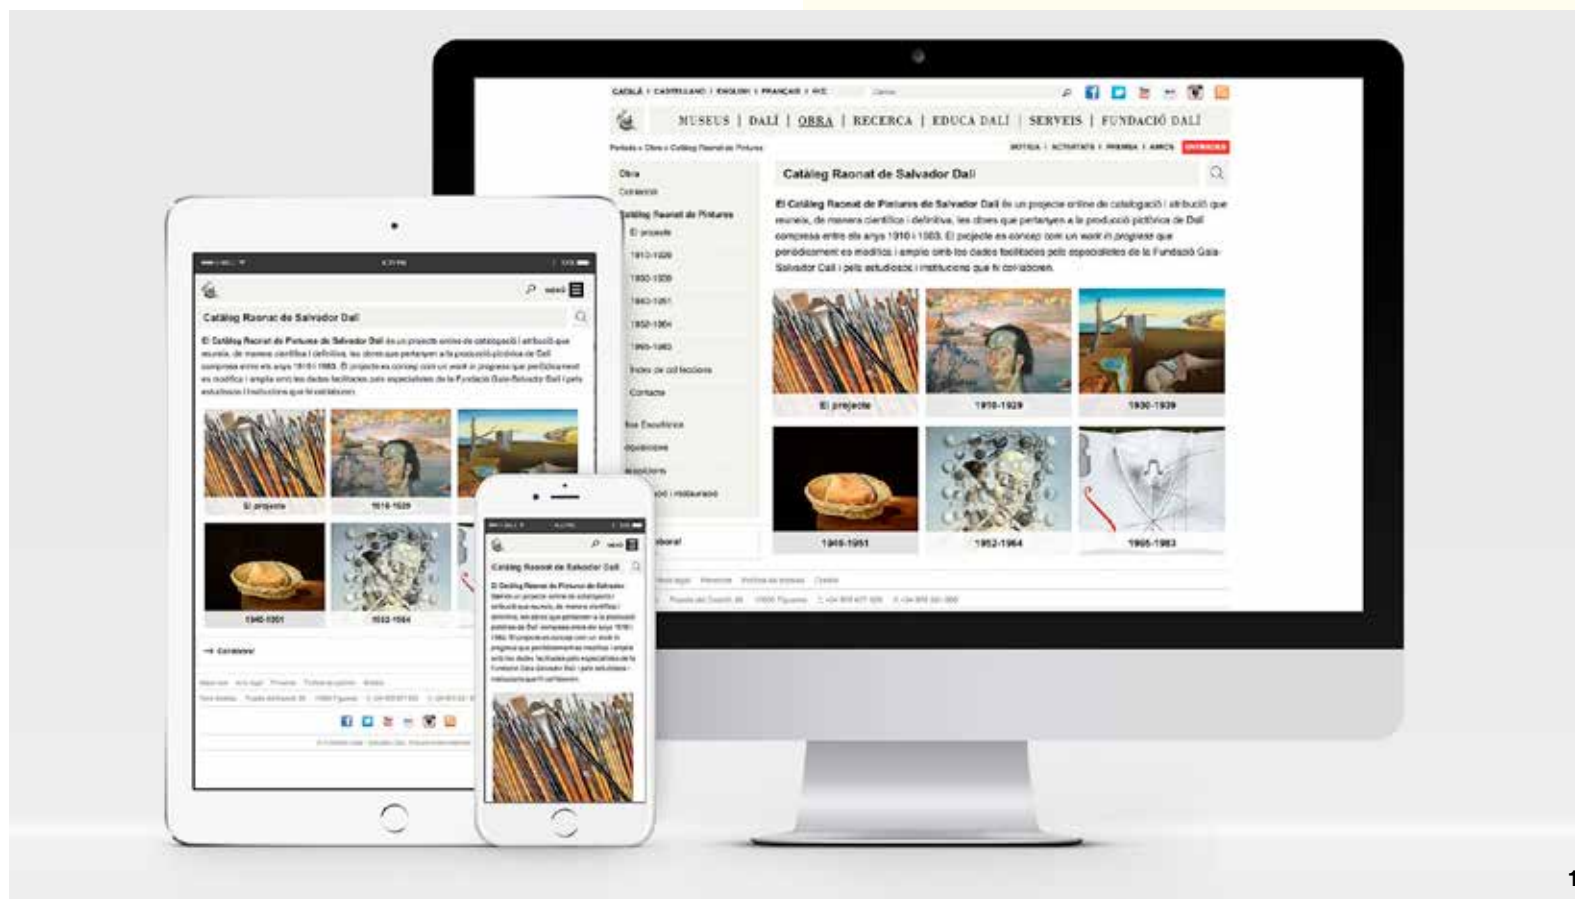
CATALÀ | CASTELLANO | ENGLISH | FRANÇAIS | 中文

MUSEUS | DALÍ | OBRA | RECERCA | EDUCA DALÍ | SERVEIS | FUNDACIÓ DALÍ

Portada > Obra > Catàleg Raonat de Pintures

NOTÍCIA | ACTIVITATS | PREMSA | AMICS | ENTRADES

Obra
Col·leccions
Catàleg Raonat de Pintures
El projecte
1910-1929
1930-1939
1940-1951
1952-1964
1965-1983
Índex de col·leccions
Contacte

Catàleg Raonat de Salvador Dalí

El Catàleg Raonat de Pintures de Salvador Dalí és un projecte online de catalogació i atribució que reuneix, de manera científica i definitiva, les obres que pertanyen a la producció pictòrica de Dalí compresa entre els anys 1910 i 1983. El projecte es concep com un work in progress que periòdicament es modifica i amplia amb les dades facilitades pels especialistes de la Fundació Gala-Salvador Dalí i pels estudiosos i institucions que hi col·laboren.

El projecte
1910-1929
1930-1939
1940-1951
1952-1964
1965-1983

MENÚ

Catàleg Raonat de Salvador Dalí

El Catàleg Raonat de Pintures de Salvador Dalí és un projecte online de catalogació i atribució que reuneix, de manera científica i definitiva, les obres que pertanyen a la producció pictòrica de Dalí compresa entre els anys 1910 i 1983. El projecte es concep com un work in progress que periòdicament es modifica i amplia amb les dades facilitades pels especialistes de la Fundació Gala-Salvador Dalí i pels estudiosos i institucions que hi col·laboren.

El projecte
1910-1929
1940-1951
1952-1964

1